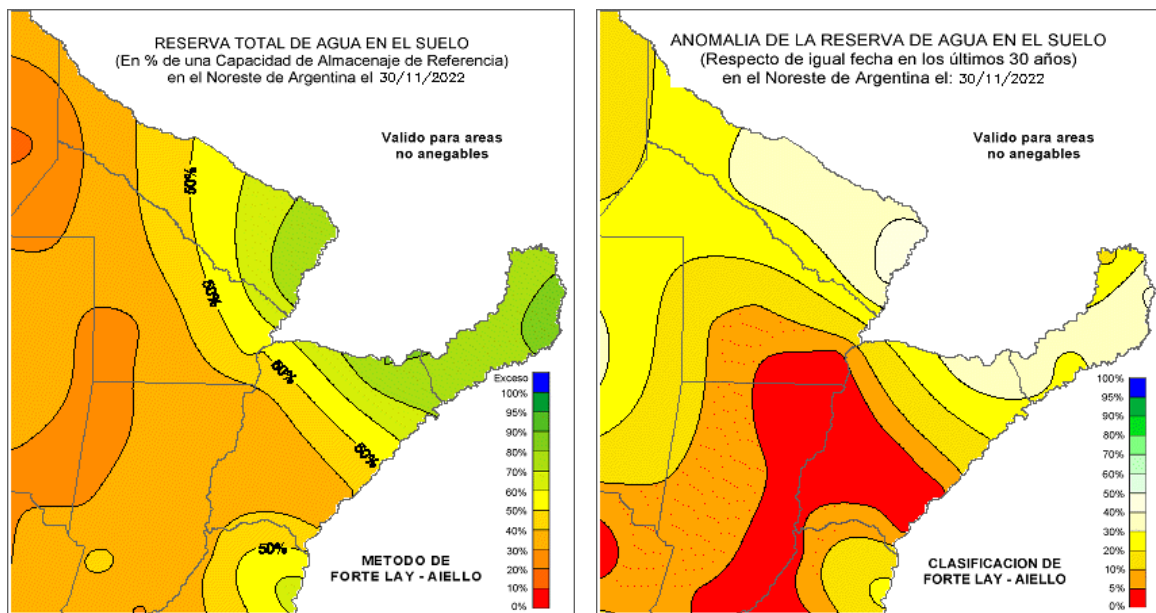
RESERVA TOTAL DE AGUA EN EL SUELO
(En % de una Capacidad de Almacenaje de Referencia)
en el Noreste de Argentina el 30/11/2022

Valido para areas no anegables

50%
50%
60%
60%
50%

Exceso
100%
95%
90%
80%
70%
60%
50%
40%
30%
20%
10%
0%

METODO DE FORTE LAY - AIELLO

ANOMALIA DE LA RESERVA DE AGUA EN EL SUELO
(Respecto de igual fecha en los últimos 30 años)
en el Noreste de Argentina el: 30/11/2022

Valido para areas no anegables

100%
95%
90%
80%
70%
60%
50%
40%
30%
20%
10%
5%
0%

CLASIFICACION DE FORTE LAY - AIELLO